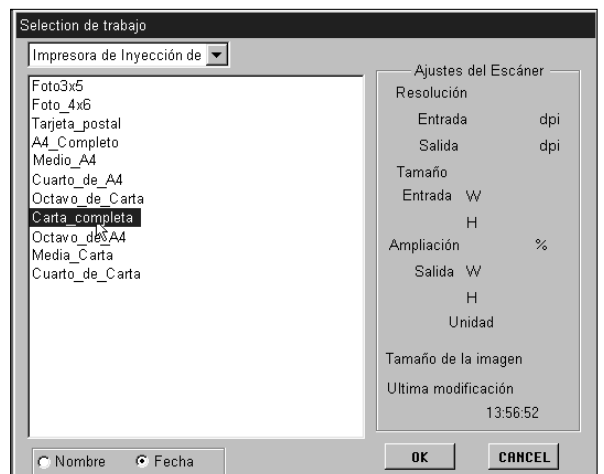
Selection de trabajo

Impresora de Inyección de

Foto3x5
Foto_4x6
Tarjeta_postal
A4_Completo
Medio_A4
Cuarto_de_A4
Octavo_de_Carta
Carta_completa
Octavo_de_A4
Media_Carta
Cuarto_de_Carta

Ajustes del Escáner
Resolución
Entrada dpi
Salida dpi
Tamaño
Entrada W
H
Ampliación %
Salida W
H
Unidad
Tamaño de la imagen
Ultima modificación
13:56:52

Nombre Fecha

OK CANCEL